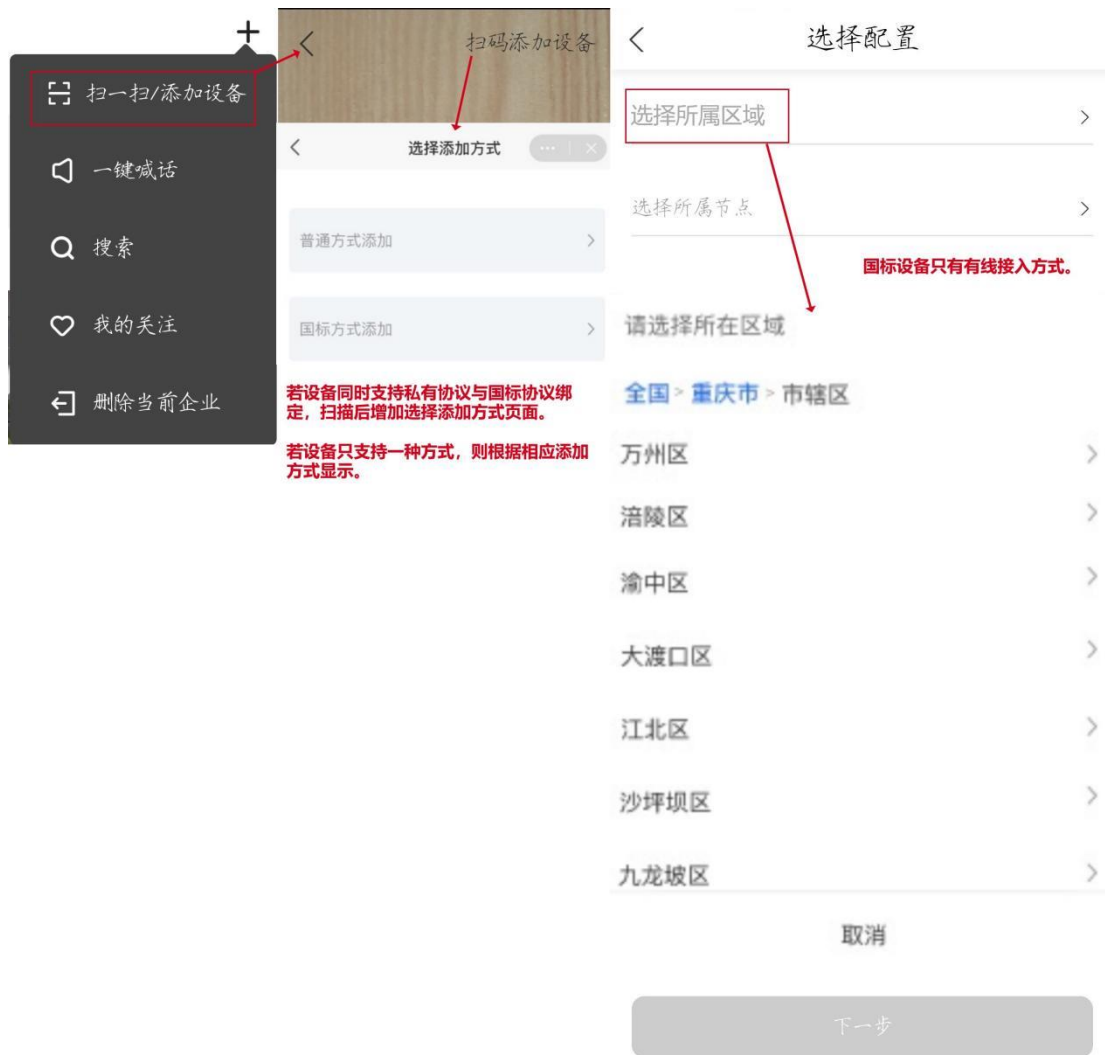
+

扫一扫/添加设备

一键喊话

搜索

我的关注

删除当前企业

<

扫码添加设备

<

选择添加方式

普通方式添加

国标方式添加

若设备同时支持私有协议与国标协议绑定，扫描后增加选择添加方式页面。

若设备只支持一种方式，则根据相应添加方式显示。

<

选择配置

选择所属区域

选择所属节点

国标设备只有有线接入方式。

请选择所在区域

全国 > 重庆市 > 市辖区

万州区

涪陵区

渝中区

大渡口区

江北区

沙坪坝区

九龙坡区

取消

下一步